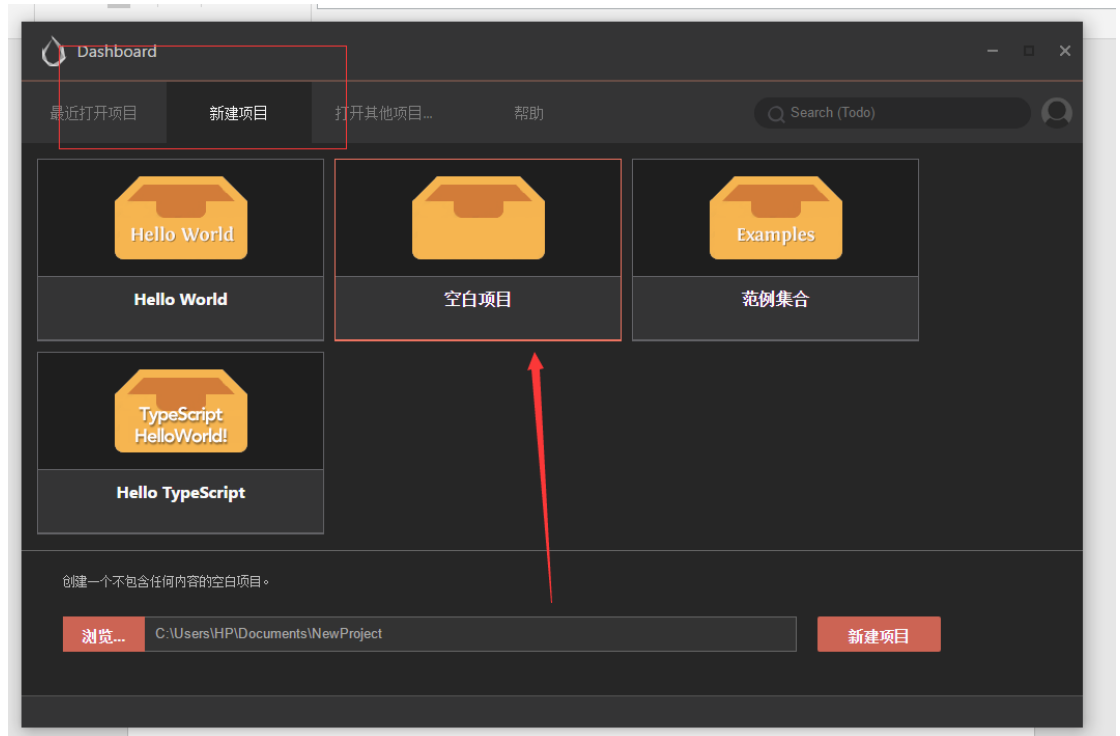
Dashboard

最近打开项目 新建项目 打开其他项目... 帮助

Search (Todo)

Hello World

Hello World

空白项目

Examples

范例集合

TypeScript HelloWorld!

Hello TypeScript

创建一个不包含任何内容的空白项目。

浏览...

C:\Users\HP\Documents\NewProject

新建项目